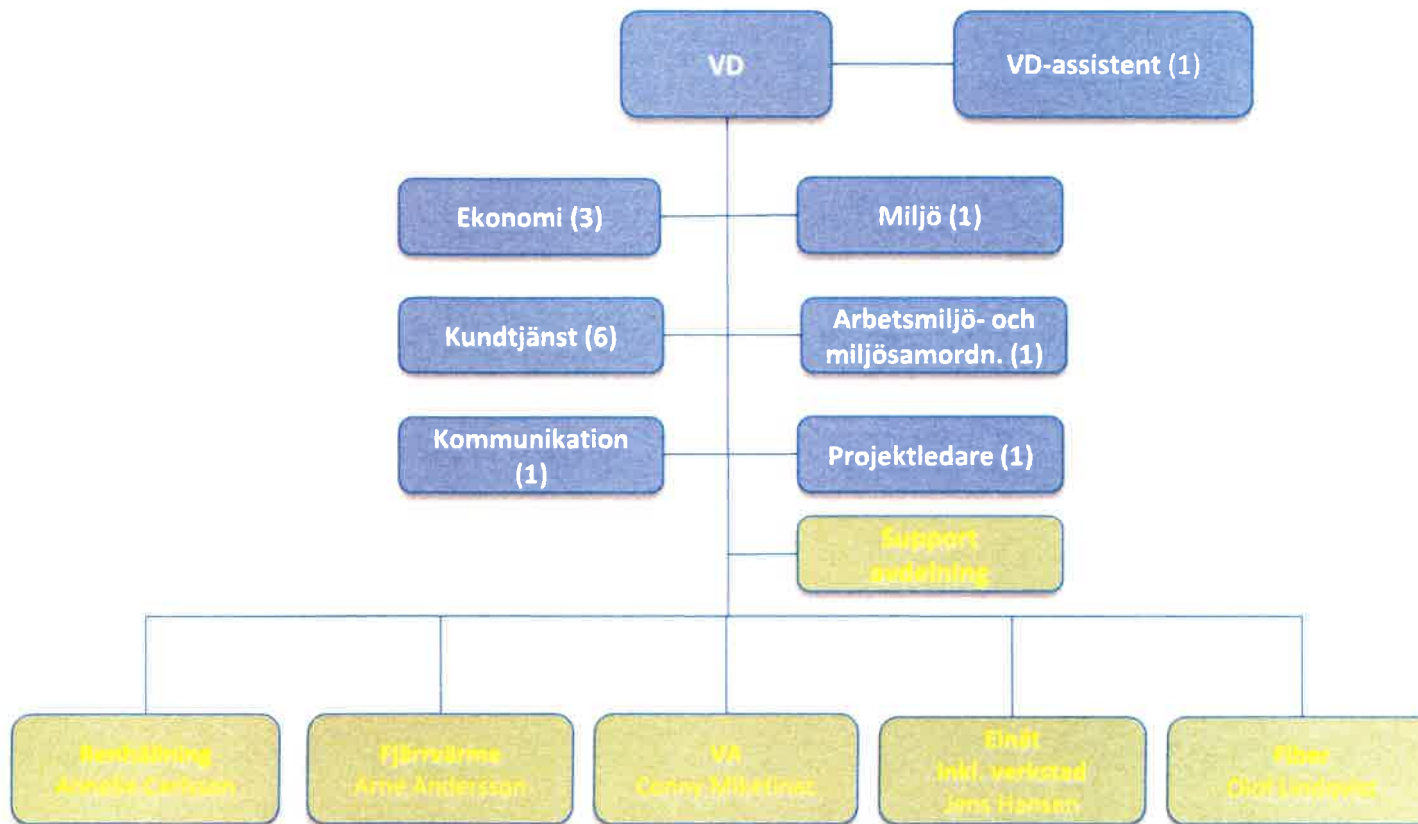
VD

VD-assistent (1)

Ekonomi (3)

Miljö (1)

Kundtjänst (6)

Arbetsmiljö- och miljösamordn. (1)

Kommunikation (1)

Projektledare (1)

Support avdelning

Renhållning
Annelie Carlsson

Fjärrvärme
Arne Andersson

VA
Conny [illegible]

Elnät
inkl. verkstad
Jens Hansen

Fiber
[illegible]